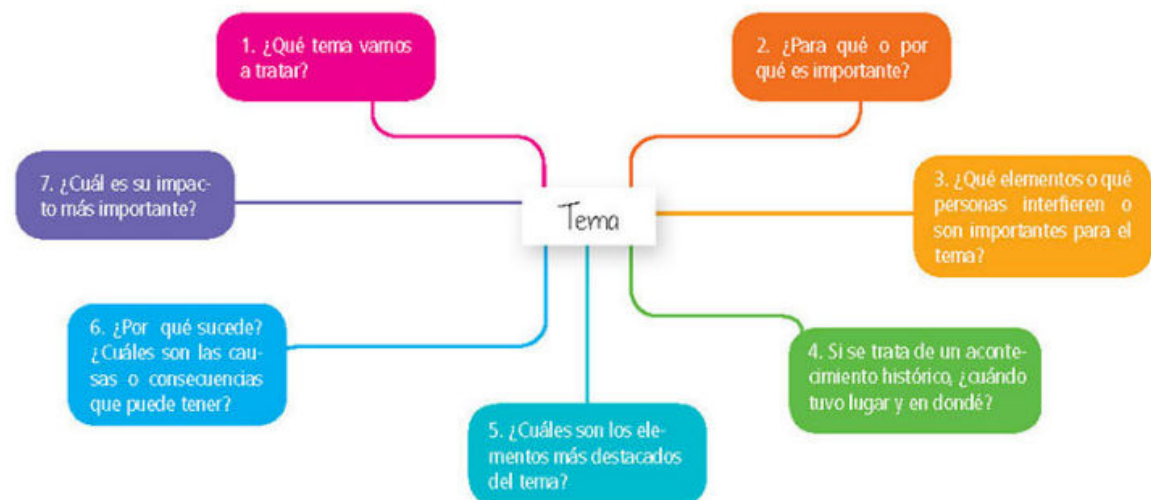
1. ¿Qué tema vamos a tratar?

2. ¿Para qué o por qué es importante?

7. ¿Cuál es su impacto más importante?

Tema

3. ¿Qué elementos o qué personas interfieren o son importantes para el tema?

6. ¿Por qué sucede? ¿Cuáles son las causas o consecuencias que puede tener?

4. Si se trata de un acontecimiento histórico, ¿cuándo tuvo lugar y en dondé?

5. ¿Cuáles son los elementos más destacados del tema?